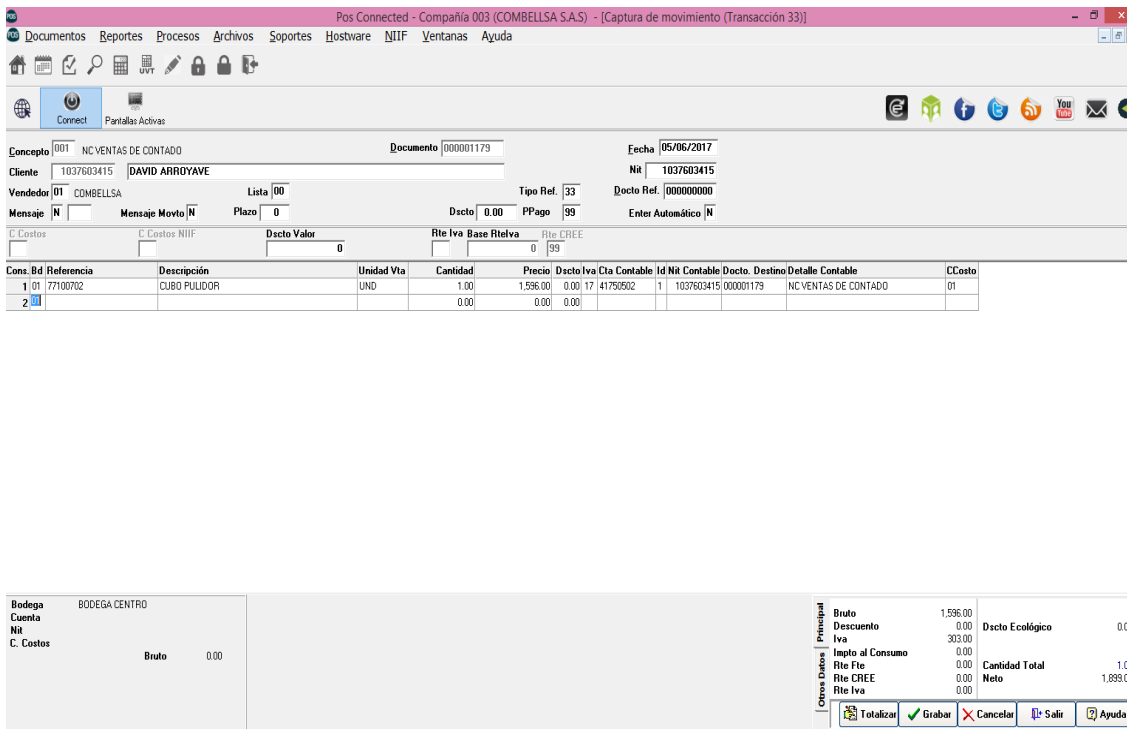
Pos Connected - Compañía 003 (COMBELLSA S.A.S) - [Captura de movimiento (Transacción 33)]

Documentos Reportes Procesos Archivos Soportes Hostware NIIF Ventanas Ayuda

UVT

Connect Pantallas Activas

Concepto 001 NC VENTAS DE CONTADO
Documento 000001179
Fecha 05/06/2017
Cliente 1037603415 DAVID ARROYAVE
Nit 1037603415
Vendedor 01 COMBELLSA
Lista 00
Tipo Ref. 33
Docto Ref. 000000000
Mensaje N
Mensaje Movto N
Plazo 0
Dscto 0.00
PPago 99
Enter Automático N

C Costos
C Costos NIIF
Dscto Valor 0
Rte Iva
Base RteIva 0
Rte CREE 99

| Cons. | Bd | Referencia | Descripción | Unidad Vta | Cantidad | Precio | Dscto | Iva | Cta Contable | Id | Nit Contable | Docto. Destino | Detalle Contable | CCosto |
|---|---|---|---|---|---|---|---|---|---|---|---|---|---|---|
| 1 | 01 | 77100702 | CUBO PULIDOR | UND | 1.00 | 1,596.00 | 0.00 | 17 | 41750502 | 1 | 1037603415 | 000001179 | NC VENTAS DE CONTADO | 01 |
| 2 | 01 | | | | 0.00 | 0.00 | 0.00 | | | | | | | |

Bodega BODEGA CENTRO
Cuenta
Nit
C. Costos
Bruto 0.00

Principal
Otros Datos

Bruto 1,596.00
Descuento 0.00
Iva 303.00
Impto al Consumo 0.00
Rte Fte 0.00
Rte CREE 0.00
Rte Iva 0.00

Dscto Ecológico 0.0
Cantidad Total 1.0
Neto 1,899.0

Totalizar Grabar Cancelar Salir Ayuda